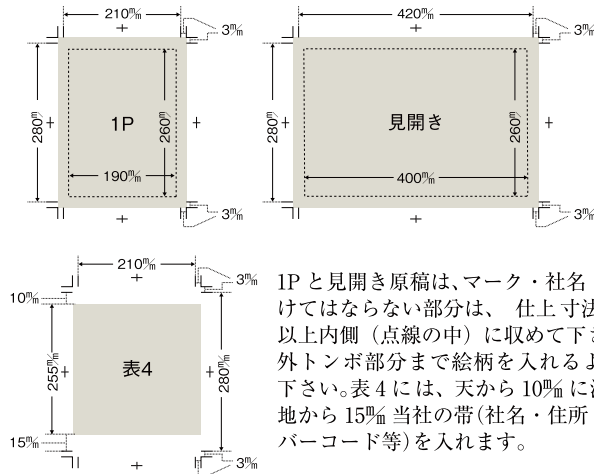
210㎜
3㎜
280㎜
1P
260㎜
190㎜
3㎜
420㎜
3㎜
280㎜
見開き
260㎜
400㎜
3㎜
210㎜
3㎜
10㎜
255㎜
表4
280㎜
15㎜
3㎜

1Pと見開き原稿は、マーク・社名 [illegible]けてはならない部分は、 仕上寸法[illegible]以上内側（点線の中）に収めて下さ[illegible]外トンボ部分まで絵柄を入れるよ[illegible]下さい。表4には、天から10㎜に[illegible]地から15㎜当社の帯（社名・住所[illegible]バーコード等）を入れます。